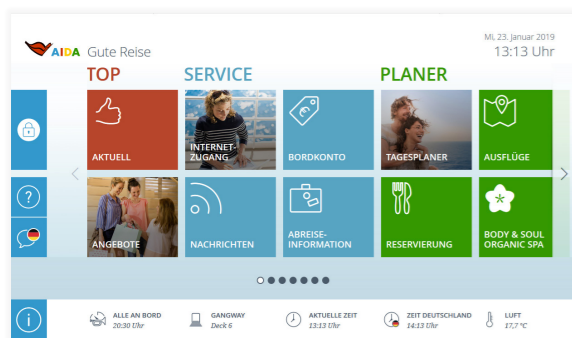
AIDA Gute Reise

Mi, 23. Januar 2019
13:13 Uhr

TOP

SERVICE

PLANER

AKTUELL

INTERNET-ZUGANG

BORDKONTO

TAGESPLANER

AUSFLÜGE

ANGEBOTE

NACHRICHTEN

ABREISE-INFORMATION

RESERVIERUNG

BODY & SOUL ORGANIC SPA

ALLE AN BORD
20:30 Uhr

GANGWAY
Deck 6

AKTUELLE ZEIT
13:13 Uhr

ZEIT DEUTSCHLAND
14:13 Uhr

LUFT
17,7 °C